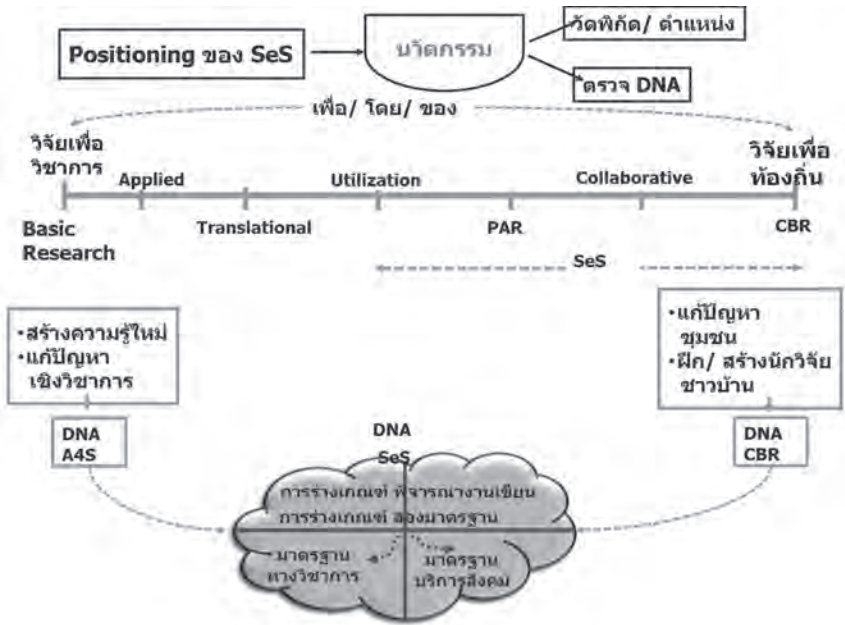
Positioning ของ SeS

บัตกรรม

วัดพิกัด/ ตำแหน่ง

ตรวจ DNA

เพื่อ/ โดย/ ของ

วิจัยเพื่อวิชาการ

วิจัยเพื่อท้องถิ่น

Applied

Utilization

Collaborative

Basic Research

Translational

PAR

CBR

SeS

•สร้างความรู้ใหม่
•แก้ปัญหาเชิงวิชาการ

•แก้ปัญหาชุมชน
•ฝึก/ สร้างนักวิจัยชาวบ้าน

DNA A4S

DNA CBR

DNA SeS

การร่างเกณฑ์ พิจารณางานเขียน
การร่างเกณฑ์ ของมาตรฐาน

มาตรฐานทางวิชาการ

มาตรฐานบริการสังคม